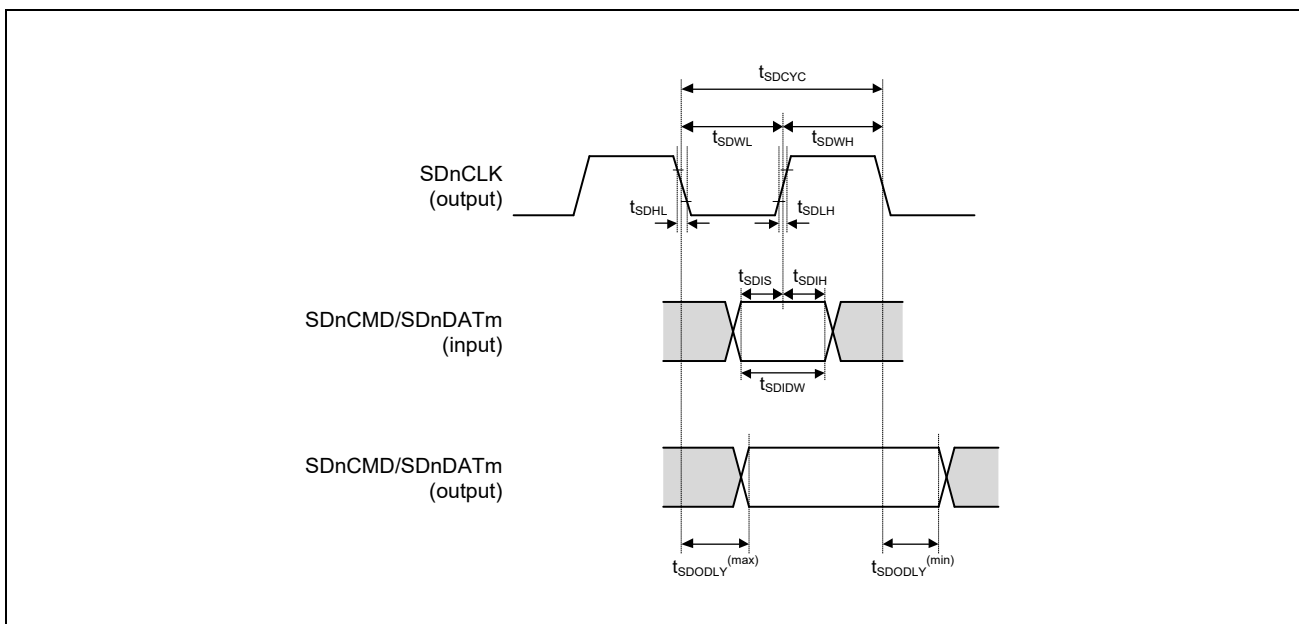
$t_{SDCYC}$

$t_{SDWL}$

$t_{SDWH}$

SDnCLK (output)

$t_{SDHL}$

$t_{SDLH}$

$t_{SDIS}$

$t_{SDIH}$

SDnCMD/SDnDATm (input)

$t_{SDIDW}$

SDnCMD/SDnDATm (output)

$t_{SDODLY}^{(max)}$

$t_{SDODLY}^{(min)}$